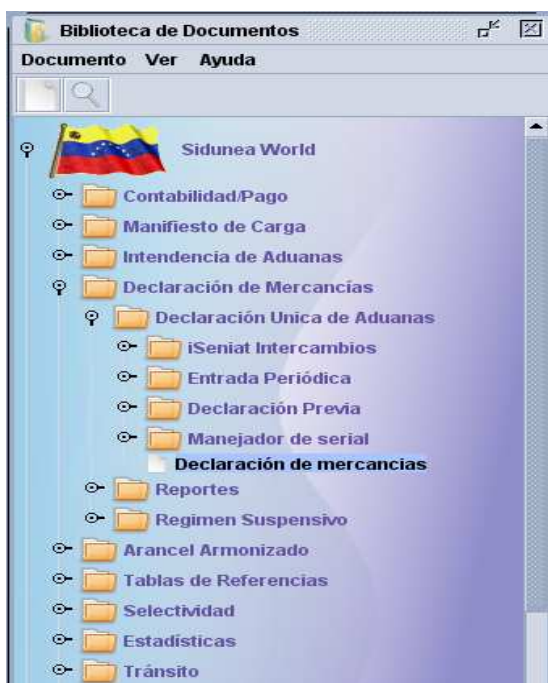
Biblioteca de Documentos

Documento Ver Ayuda

Sidunea World

Contabilidad/Pago

Manifiesto de Carga

Intendencia de Aduanas

Declaración de Mercancías

Declaración Unica de Aduanas

iSeniat Intercambios

Entrada Periódica

Declaración Previa

Manejador de serial

Declaración de mercancias

Reportes

Regimen Suspensivo

Arancel Armonizado

Tablas de Referencias

Selectividad

Estadísticas

Tránsito